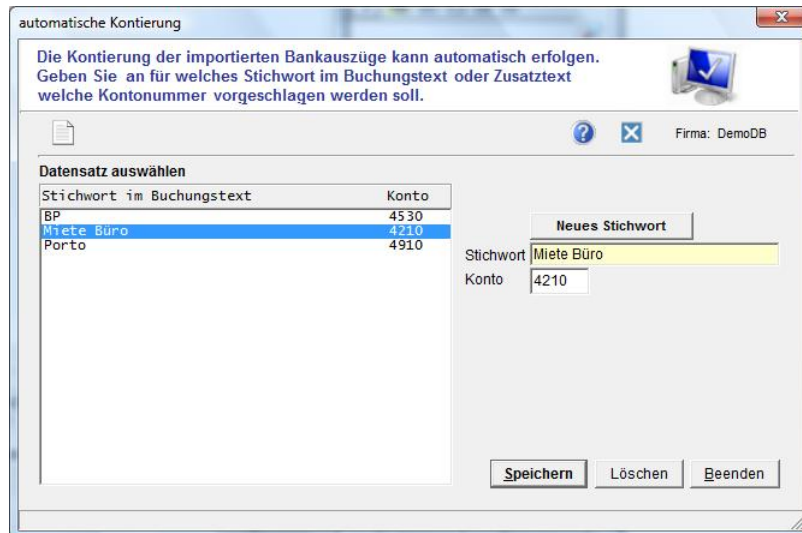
automatische Kontierung

Die Kontierung der importierten Bankauszüge kann automatisch erfolgen. Geben Sie an für welches Stichwort im Buchungstext oder Zusatztext welche Kontonummer vorgeschlagen werden soll.

Firma: DemoDB

Datensatz auswählen

| Stichwort im Buchungstext | Konto |
|---|---|
| BP | 4530 |
| Miete Büro | 4210 |
| Porto | 4910 |

Neues Stichwort

Stichwort Miete Büro
Konto 4210

Speichern Löschen Beenden